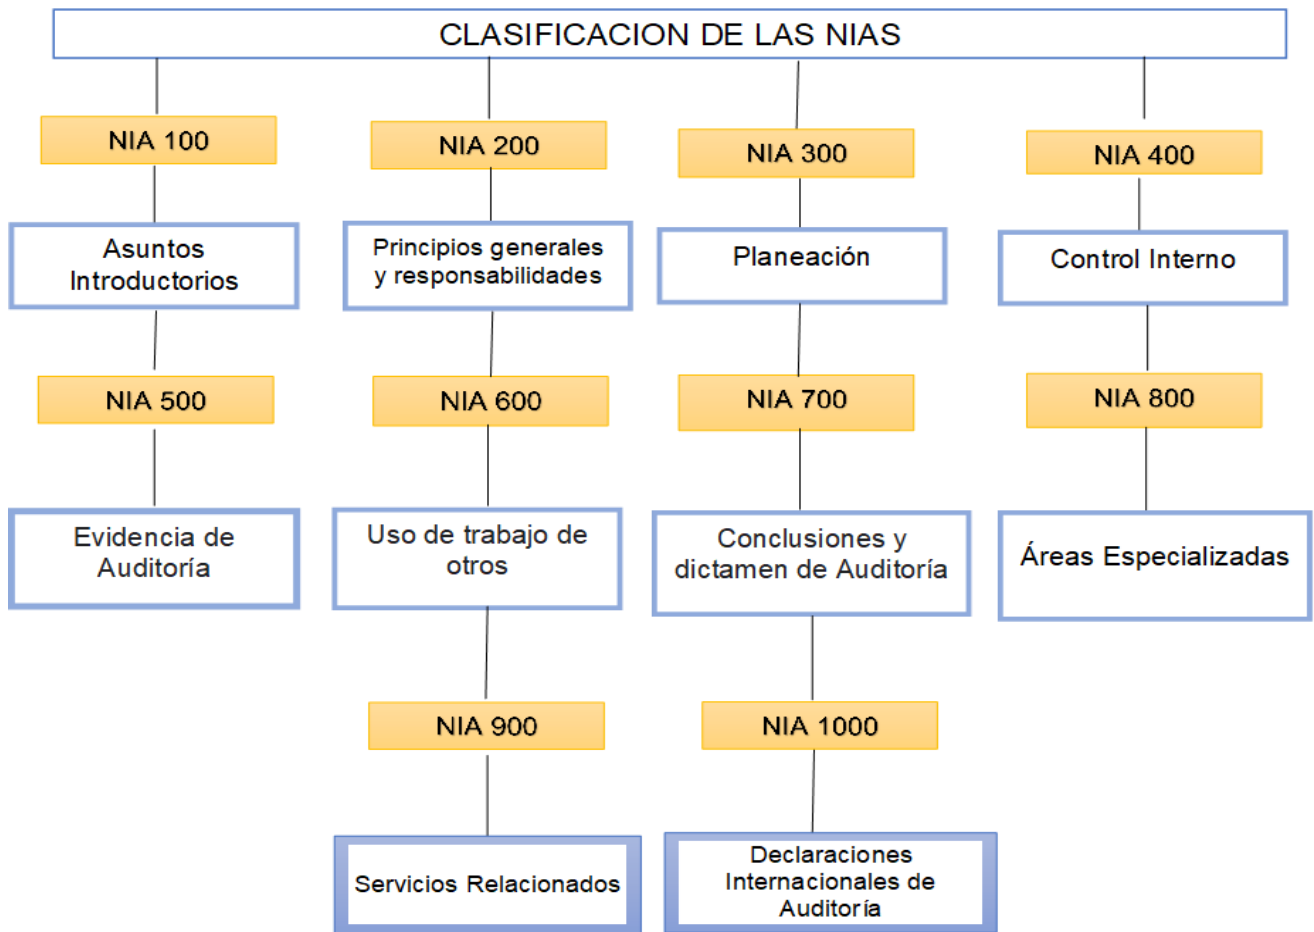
CLASIFICACION DE LAS NIAS

NIA 100

Asuntos Introductorios

NIA 500

Evidencia de Auditoría

NIA 200

Principios generales y responsabilidades

NIA 600

Uso de trabajo de otros

NIA 900

Servicios Relacionados

NIA 300

Planeación

NIA 700

Conclusiones y dictamen de Auditoría

NIA 1000

Declaraciones Internacionales de Auditoría

NIA 400

Control Interno

NIA 800

Áreas Especializadas